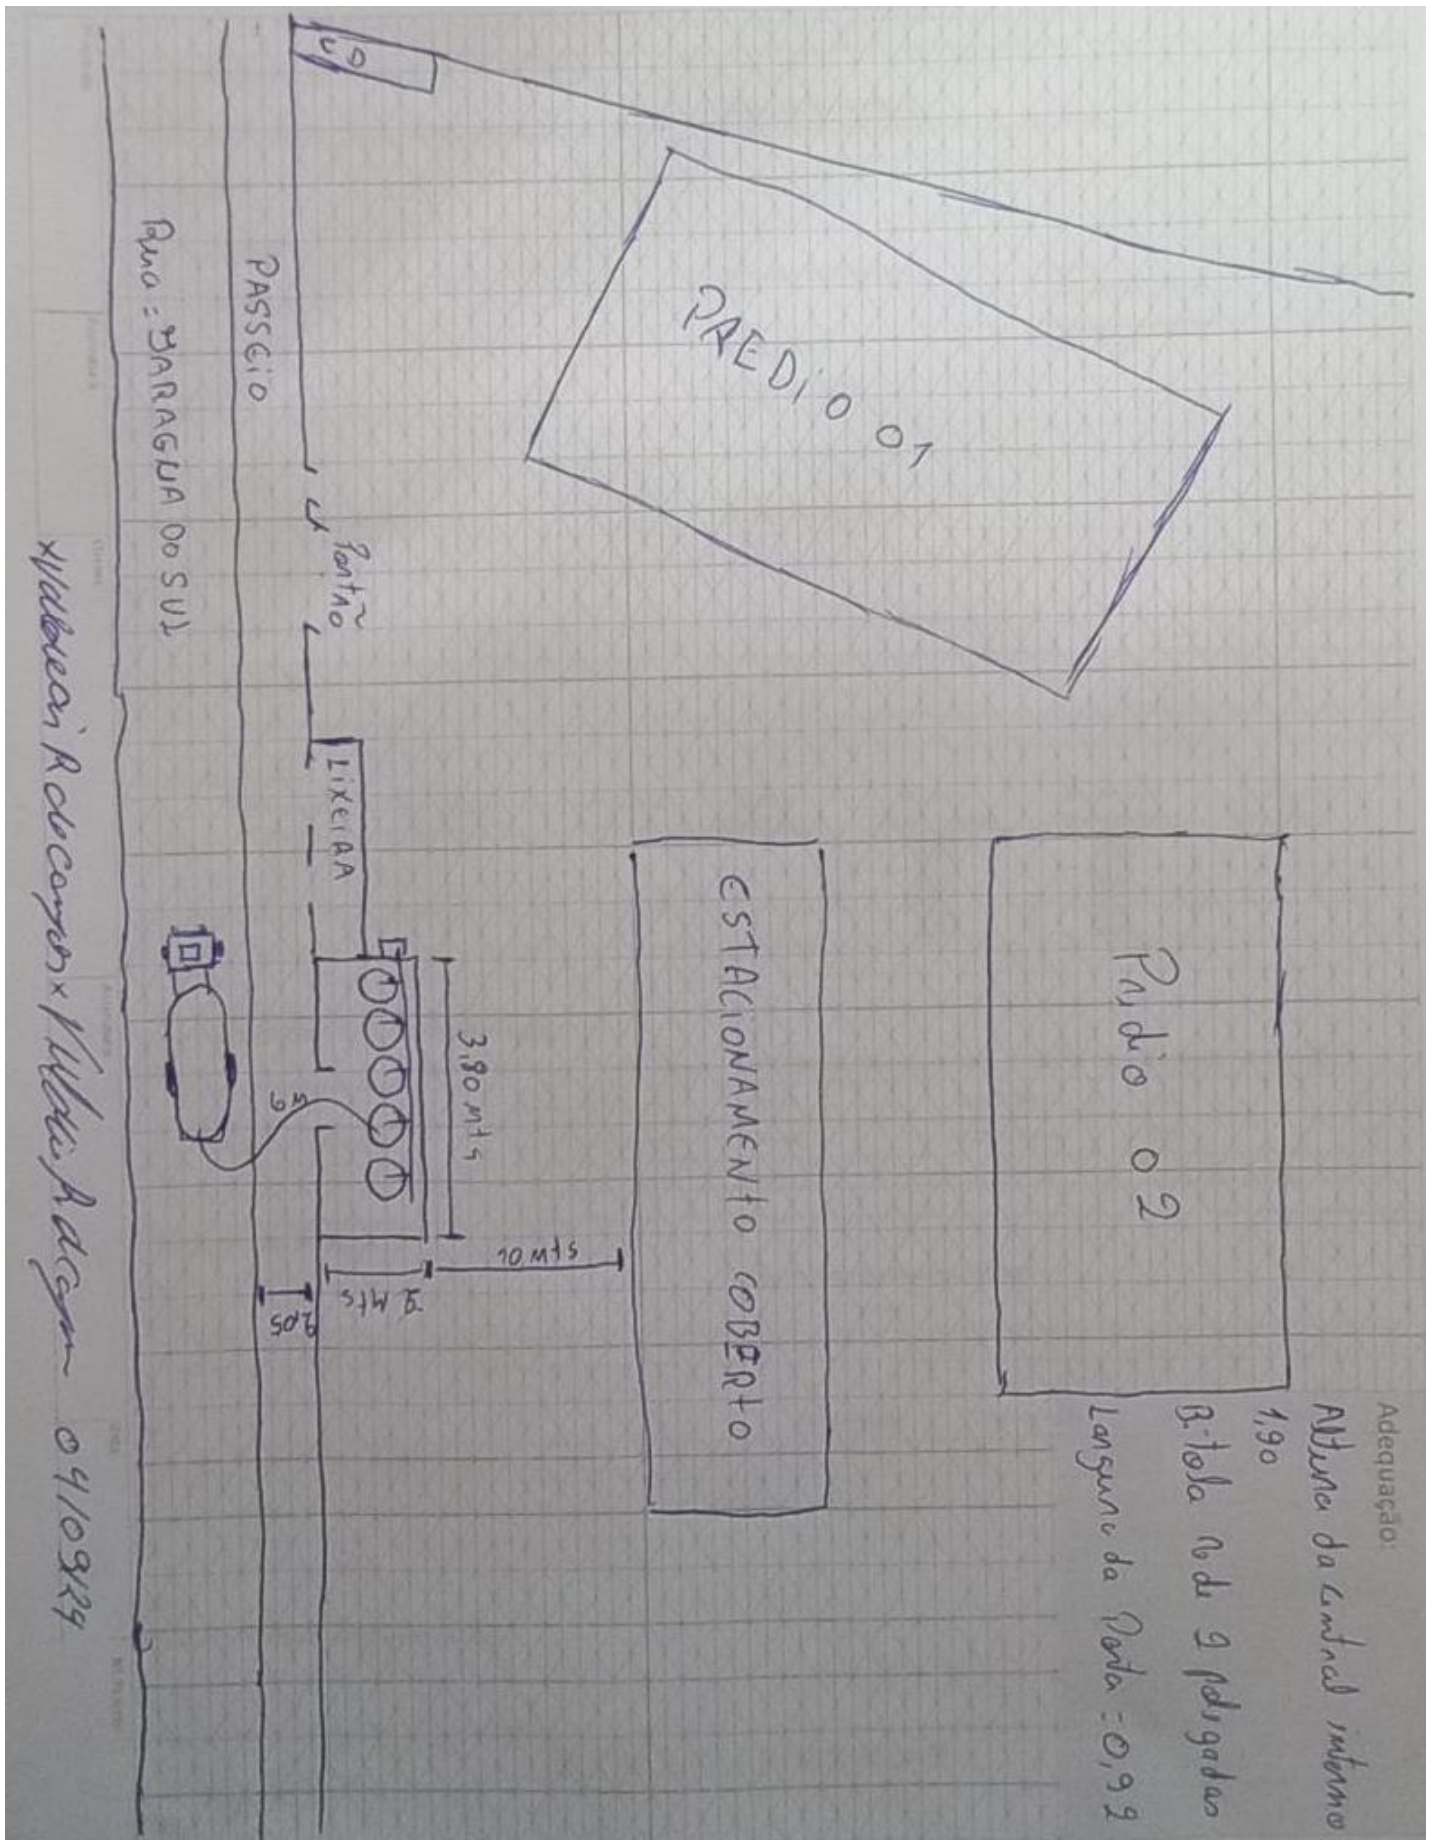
PREDIO 01

PASSEIO

Rua: JARAGUA DO SUL

Portão

LIXEIRA

ESTACIONAMENTO COBERTO

Predio 02

3,80 mts

10 mts

2 mts

2,05

6m

Adequação:
Altura da central interno 1,90
Bitola rede 2 polegadas
Largura da Porta: 0,92

Waldecir Rodrigues Waldecir Rodrigues 04/09/24